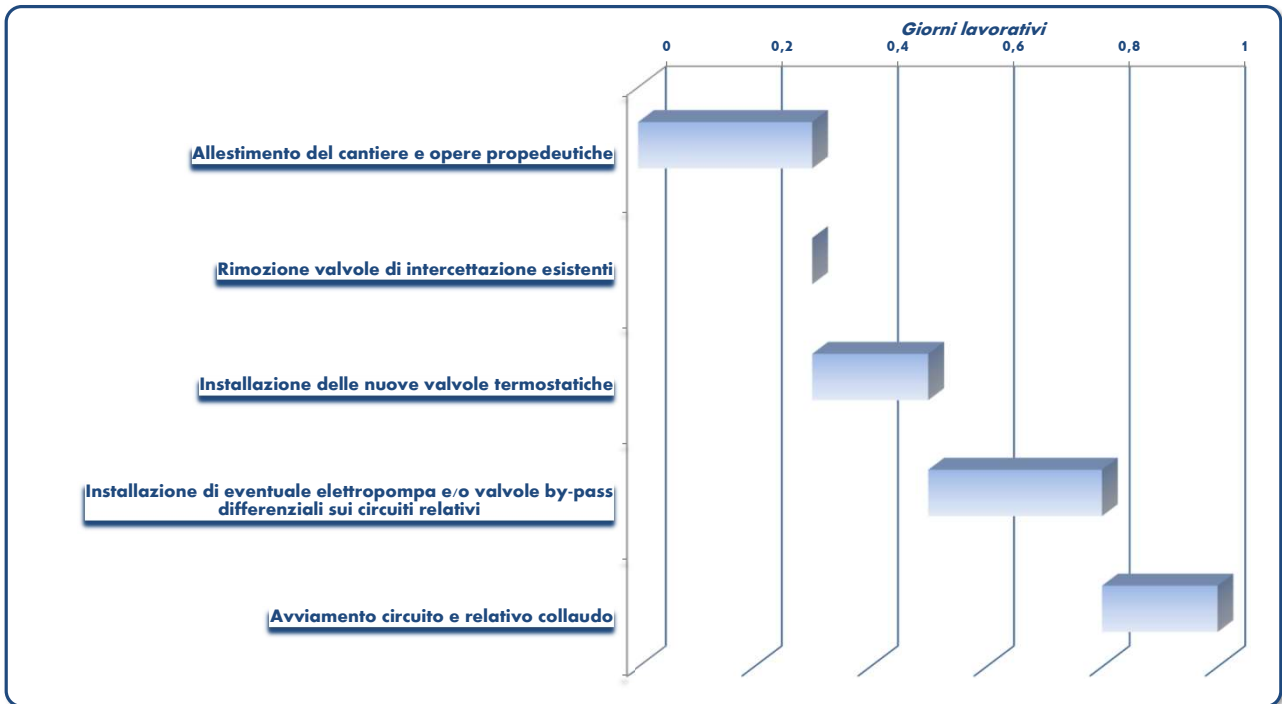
Giorni lavorativi

0 0,2 0,4 0,6 0,8 1

Allestimento del cantiere e opere propedeutiche

Rimozione valvole di intercettazione esistenti

Installazione delle nuove valvole termostatiche

Installazione di eventuale elettropompa e/o valvole by-pass differenziali sui circuiti relativi

Avviamento circuito e relativo collaudo